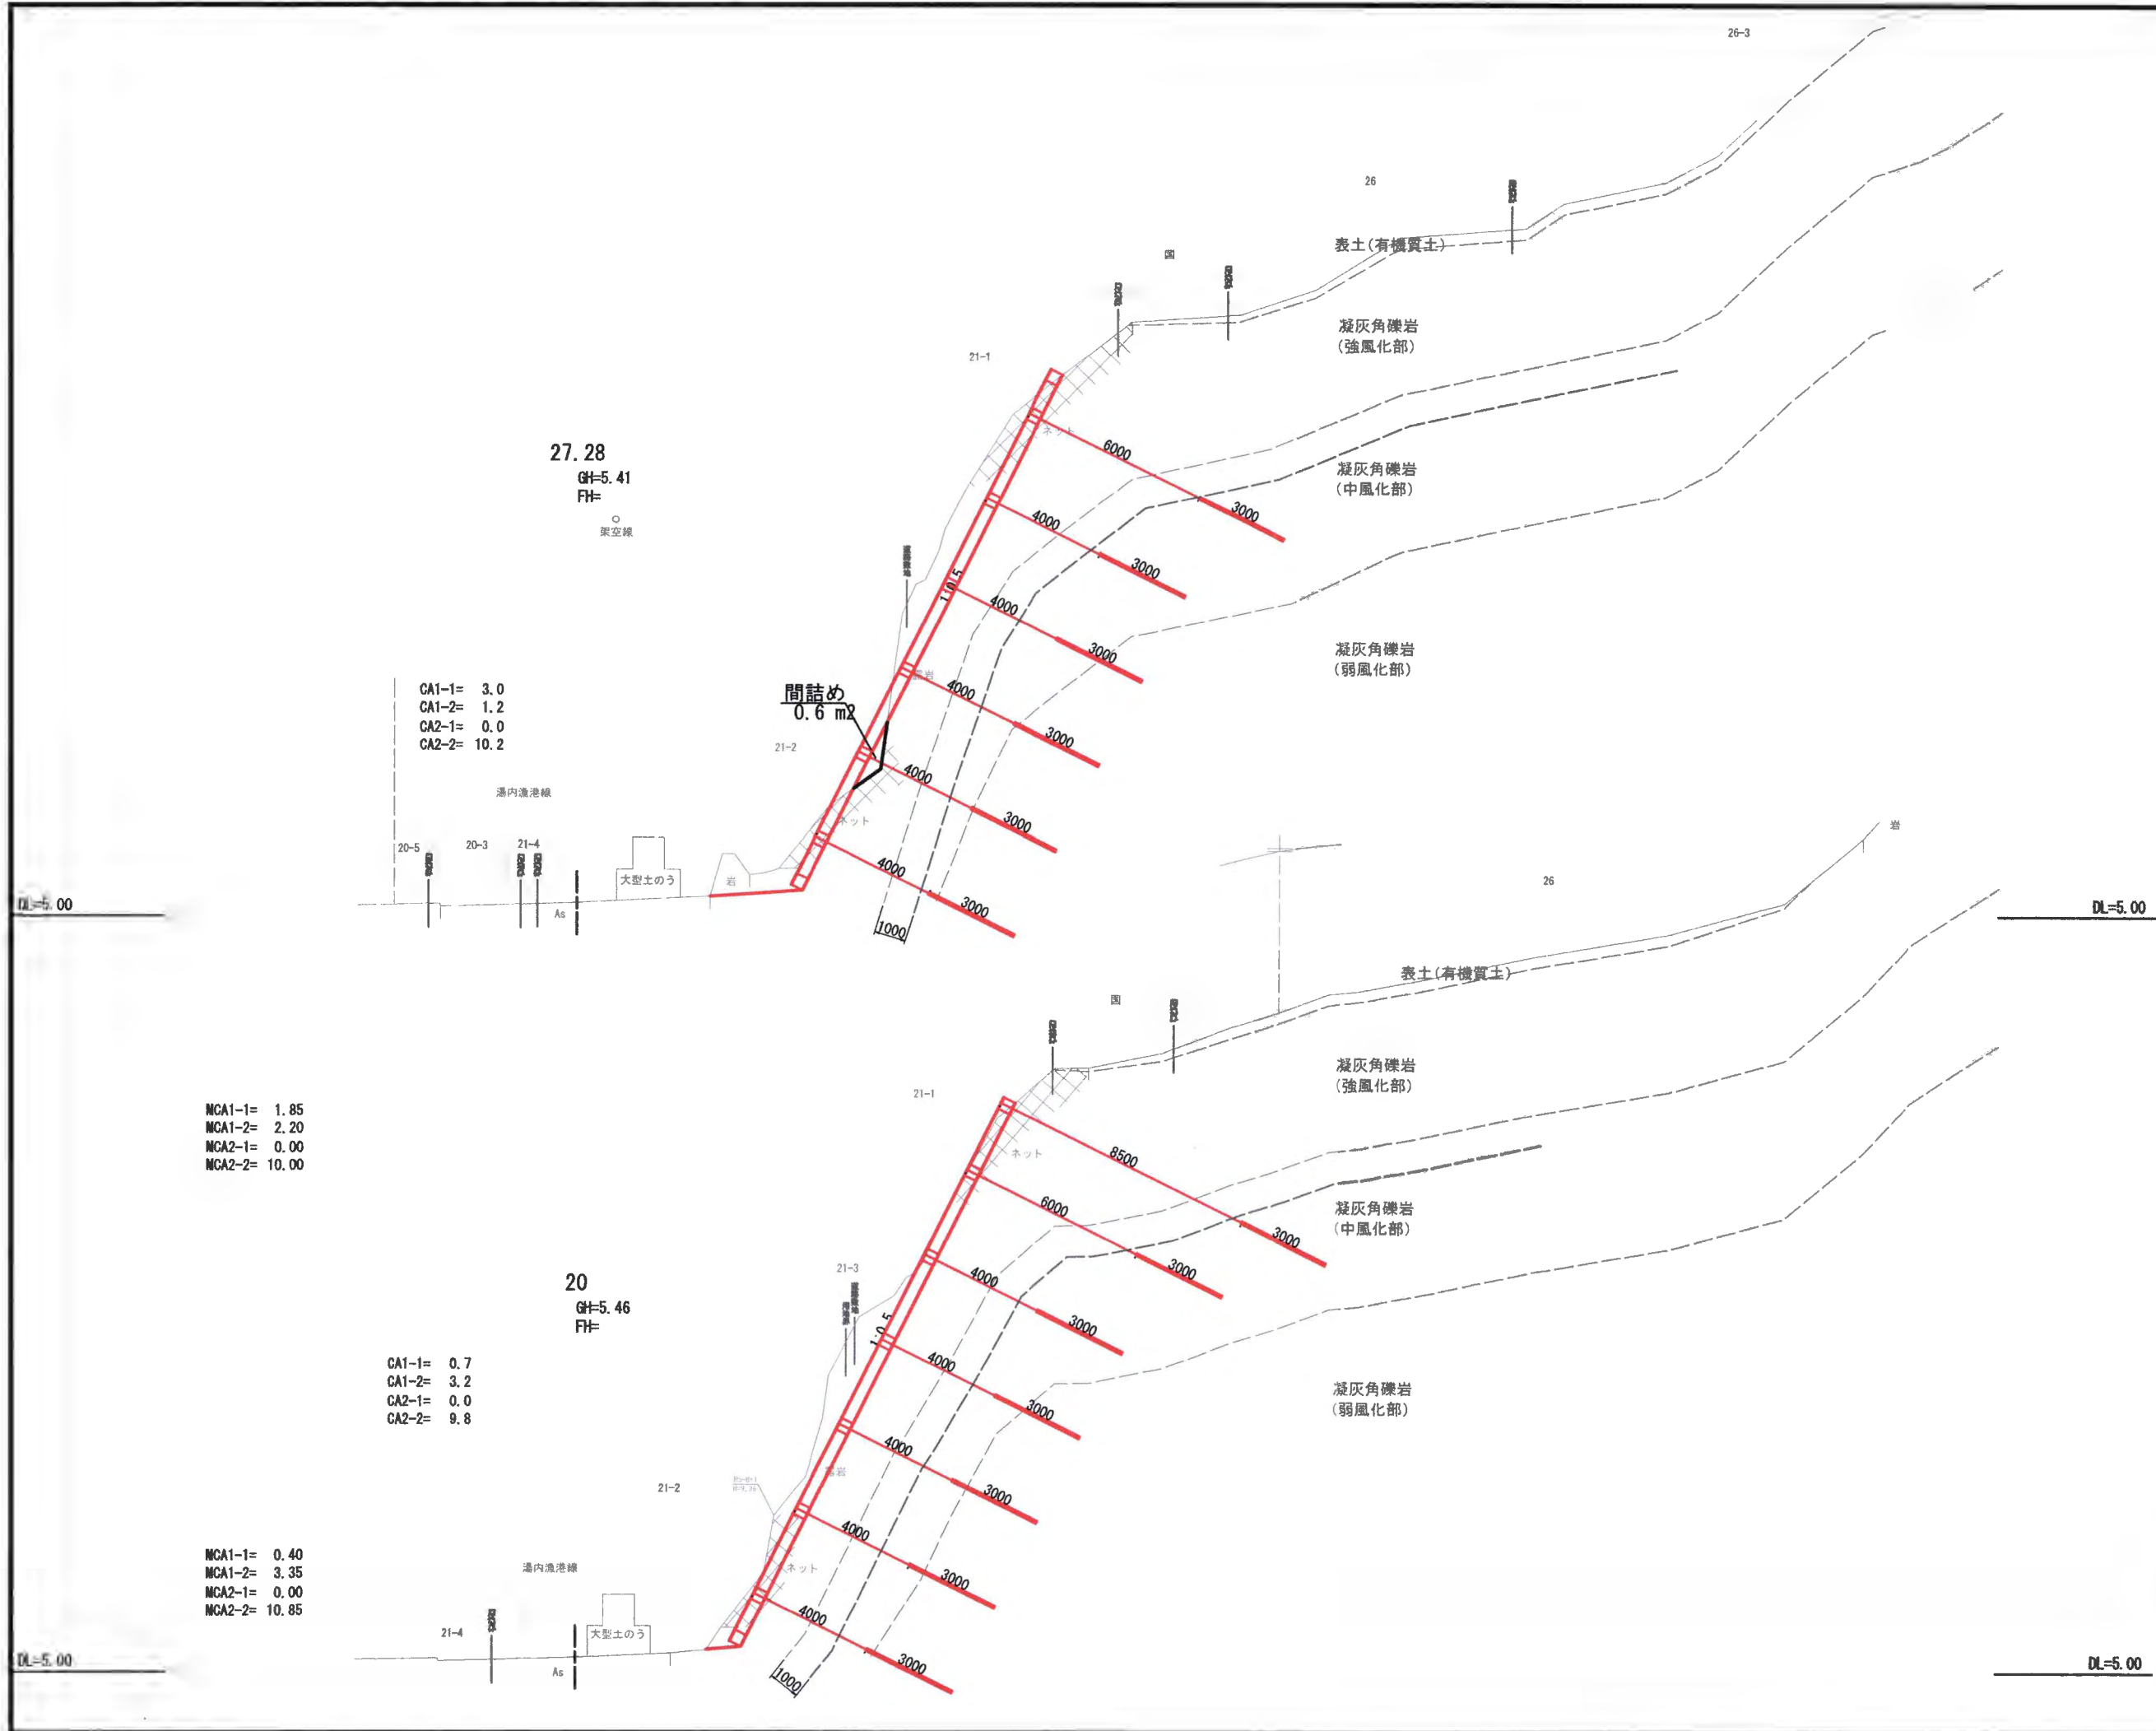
26-3

26

表土(有機質土)

国

凝灰角礫岩
(強風化部)

21-1

27.28
GH=5.41
FH=

架空線

6000

3000

凝灰角礫岩
(中風化部)

4000

3000

1:0.5

4000

3000

凝灰角礫岩
(弱風化部)

CA1-1= 3.0
CA1-2= 1.2
CA2-1= 0.0
CA2-2= 10.2

間詰め
0.6 m2

21-2

4000

3000

湯内漁港線

4000

3000

20-5

20-3

21-4

大型土のう

岩

As

4000

3000

1000

DL=5.00

DL=5.00

岩

26

表土(有機質土)

国

凝灰角礫岩
(強風化部)

21-1

NCA1-1= 1.85
NCA1-2= 2.20
NCA2-1= 0.00
NCA2-2= 10.00

8500

3000

6000

3000

凝灰角礫岩
(中風化部)

20
GH=5.46
FH=

21-3

4000

3000

1:0.5

4000

3000

凝灰角礫岩
(弱風化部)

CA1-1= 0.7
CA1-2= 3.2
CA2-1= 0.0
CA2-2= 9.8

4000

3000

21-2

4000

3000

NCA1-1= 0.40
NCA1-2= 3.35
NCA2-1= 0.00
NCA2-2= 10.85

湯内漁港線

21-4

大型土のう

As

4000

3000

1000

DL=5.00

DL=5.00